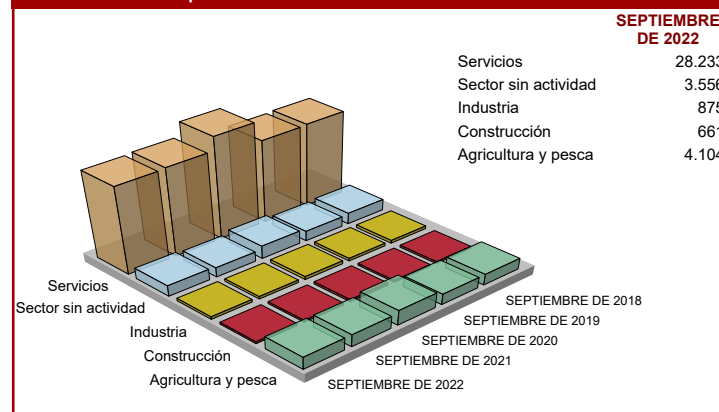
SEPTIEMBRE DE 2022

| | |
|---|---|
| Servicios | 28.233 |
| Sector sin actividad | 3.556 |
| Industria | 875 |
| Construcción | 661 |
| Agricultura y pesca | 4.104 |

Servicios
Sector sin actividad
Industria
Construcción
Agricultura y pesca

SEPTIEMBRE DE 2018
SEPTIEMBRE DE 2019
SEPTIEMBRE DE 2020
SEPTIEMBRE DE 2021
SEPTIEMBRE DE 2022